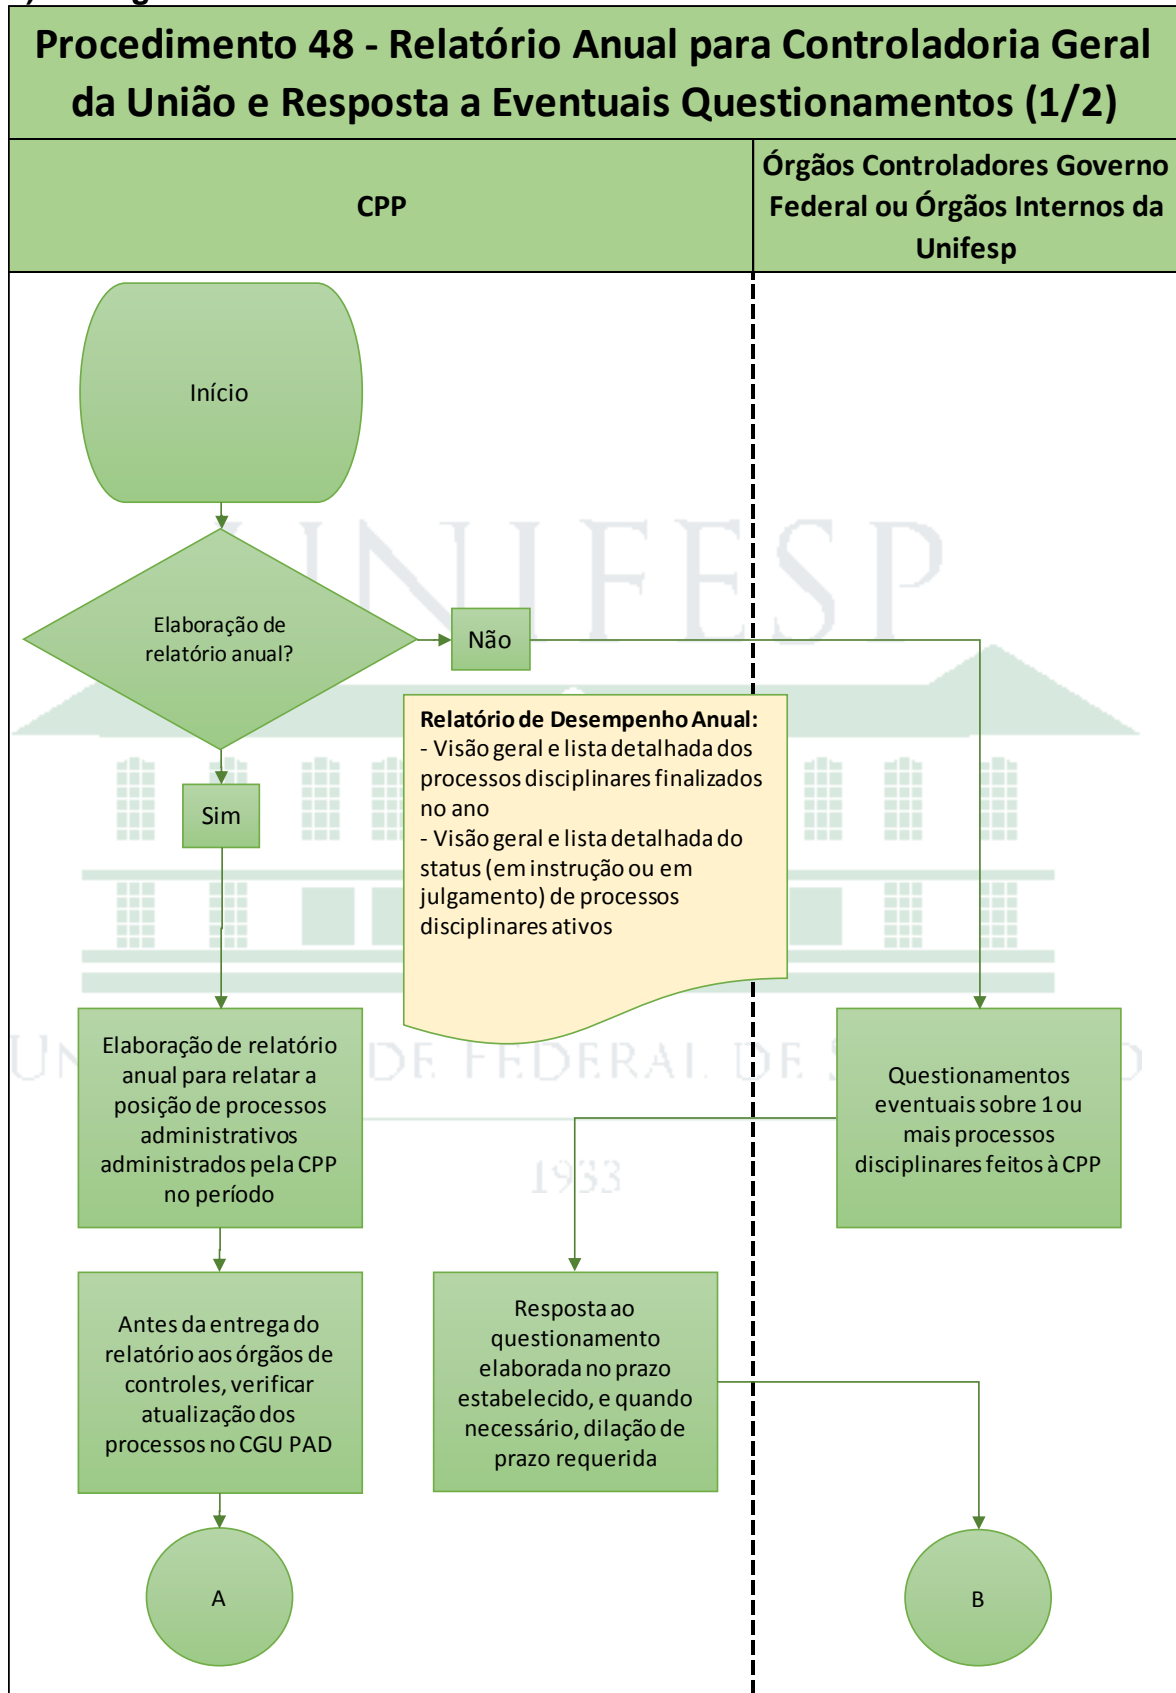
Procedimento 48 - Relatório Anual para Controladoria Geral da União e Resposta a Eventuais Questionamentos (1/2)

CPP

Órgãos Controladores Governo Federal ou Órgãos Internos da Unifesp

Início

Elaboração de relatório anual?

Não

Sim

Relatório de Desempenho Anual:
- Visão geral e lista detalhada dos processos disciplinares finalizados no ano
- Visão geral e lista detalhada do status (em instrução ou em julgamento) de processos disciplinares ativos

UNIFESP

UNIVERSIDADE FEDERAL DE SÃO PAULO

1933

Elaboração de relatório anual para relatar a posição de processos administrativos administrados pela CPP no período

Questionamentos eventuais sobre 1 ou mais processos disciplinares feitos à CPP

Antes da entrega do relatório aos órgãos de controles, verificar atualização dos processos no CGU PAD

Resposta ao questionamento elaborada no prazo estabelecido, e quando necessário, dilação de prazo requerida

A

B